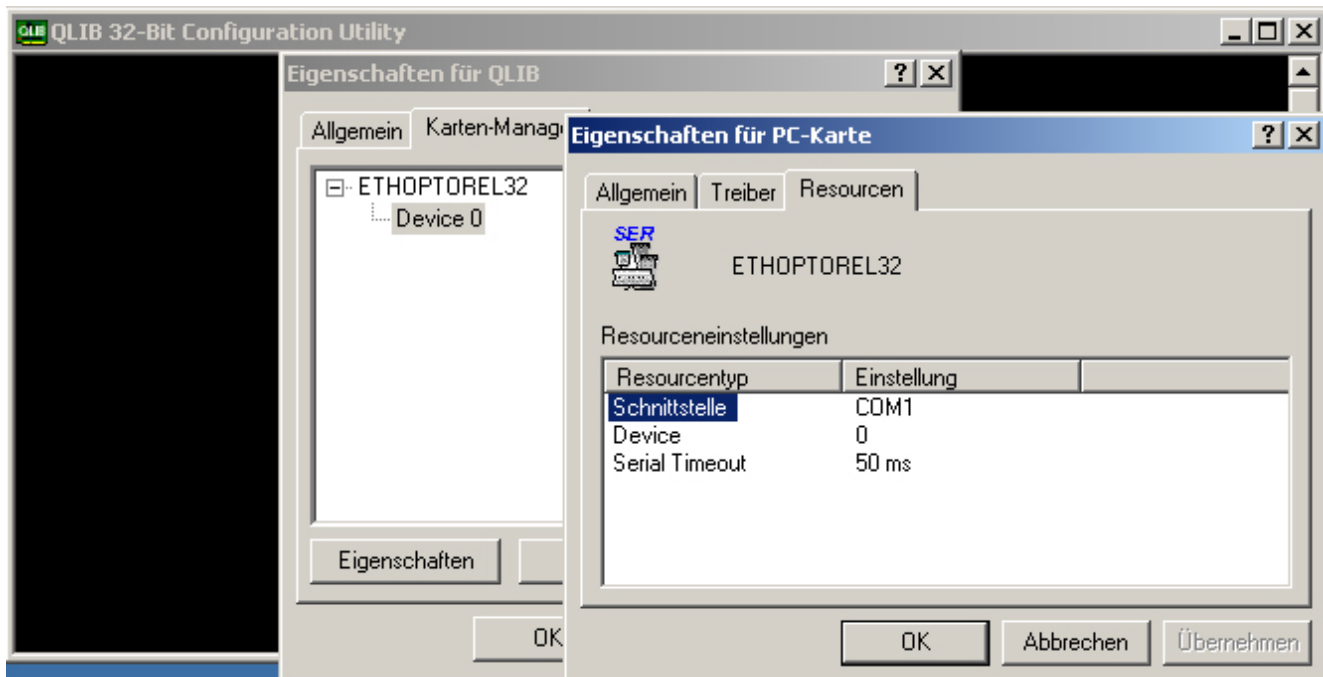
QLIB QLIB 32-Bit Configuration Utility

Eigenschaften für QLIB

Allgemein | Karten-Manag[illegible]

ETHOPTOREL32
Device 0

Eigenschaften

OK

Eigenschaften für PC-Karte

Allgemein | Treiber | Resourcen

SER

ETHOPTOREL32

Resourceneinstellungen

| Resourcentyp | Einstellung |
|---|---|
| Schnittstelle | COM1 |
| Device | 0 |
| Serial Timeout | 50 ms |

OK | Abbrechen | Übernehmen